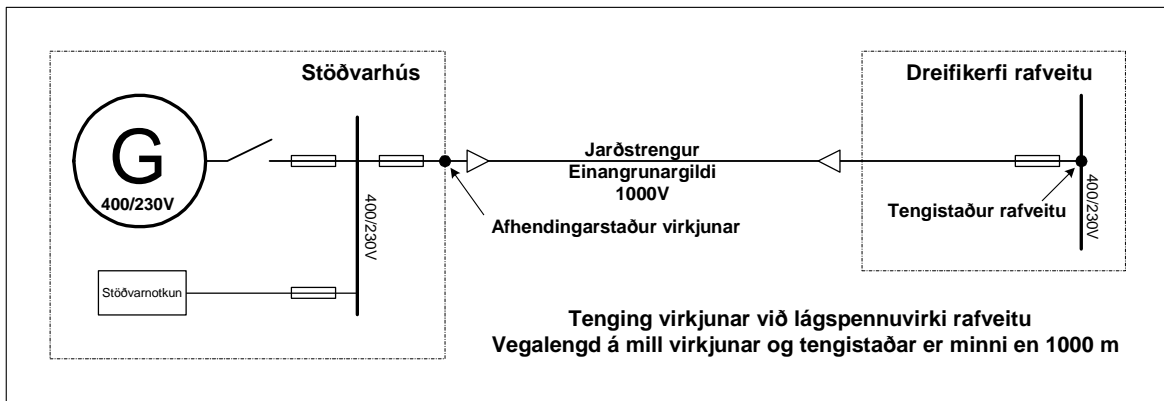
Stöðvarhús

G

400/230V

400/230V

Stöðvarnotkun

Jarðstrengur
Einangrunargildi
1000V

Afhendingarstaður virkjunar

Dreifikerfi rafveitu

Tengistaður rafveitu

400/230V

Tenging virkjunar við lágspennuvirki rafveitu
Vegalengd á mill virkjunar og tengistaðar er minni en 1000 m